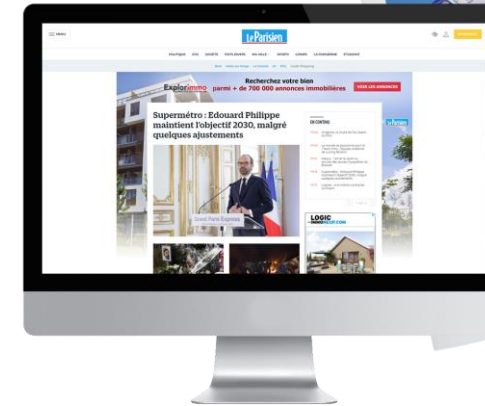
MENU

Le Parisien

POLITIQUE FAITS DIVERS SOCIÉTÉ SPORTS LOISIRS ÉTUDIANT

Explorimmo

Recherchez votre bien parmi + de 700 000 annonces immobilières

VOIR LES ANNONCES

Supermétro : Edouard Philippe maintient l'objectif 2030, malgré quelques ajustements

Grand Paris Express

EN CONTINU

Le Parisien

LOGIC IMMO
NEUF.COM

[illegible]